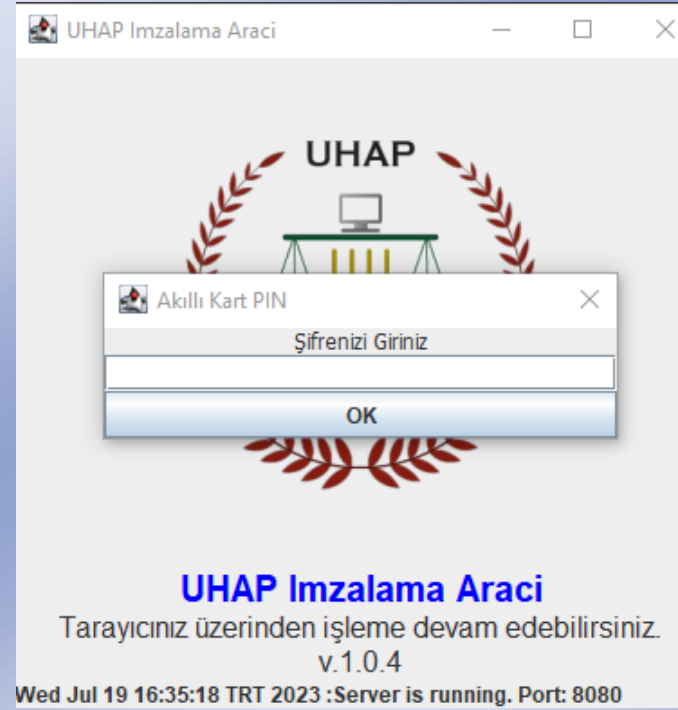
UHAP Imzalama Araci

UHAP

Akıllı Kart PIN

Şifrenizi Giriniz

OK

UHAP Imzalama Araci

Tarayıcınız üzerinden işleme devam edebilirsiniz.

v.1.0.4

Wed Jul 19 16:35:18 TRT 2023 :Server is running. Port: 8080